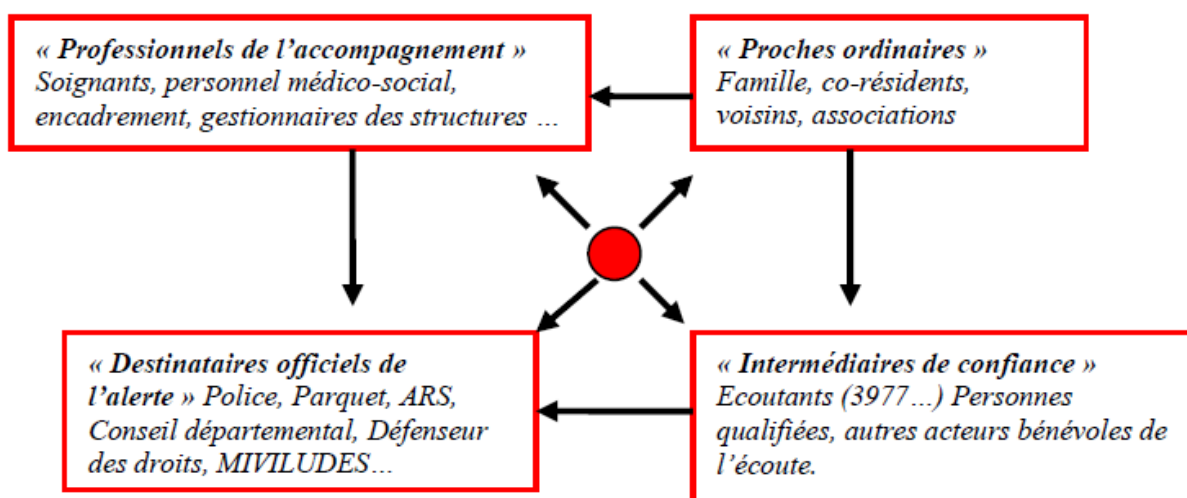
« Professionnels de l'accompagnement »
Soignants, personnel médico-social, encadrement, gestionnaires des structures …

« Proches ordinaires »
Famille, co-résidents, voisins, associations

« Destinataires officiels de l'alerte » Police, Parquet, ARS, Conseil départemental, Défenseur des droits, MIVILUDES…

« Intermédiaires de confiance »
Ecoutants (3977…) Personnes qualifiées, autres acteurs bénévoles de l'écoute.